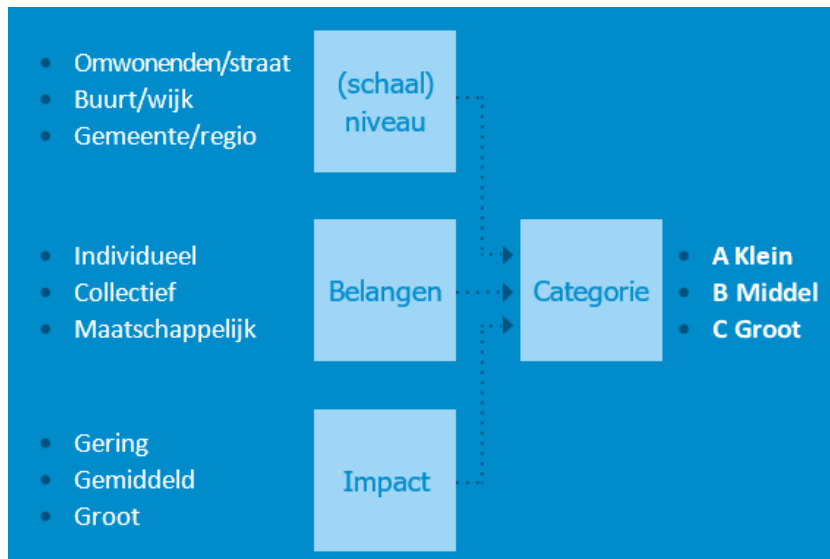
- Omwonenden/straat
- Buurt/wijk
- Gemeente/regio

(schaal) niveau

- Individueel
- Collectief
- Maatschappelijk

Belangen

- Gering
- Gemiddeld
- Groot

Impact

Categorie

- **A Klein**
- **B Middel**
- **C Groot**